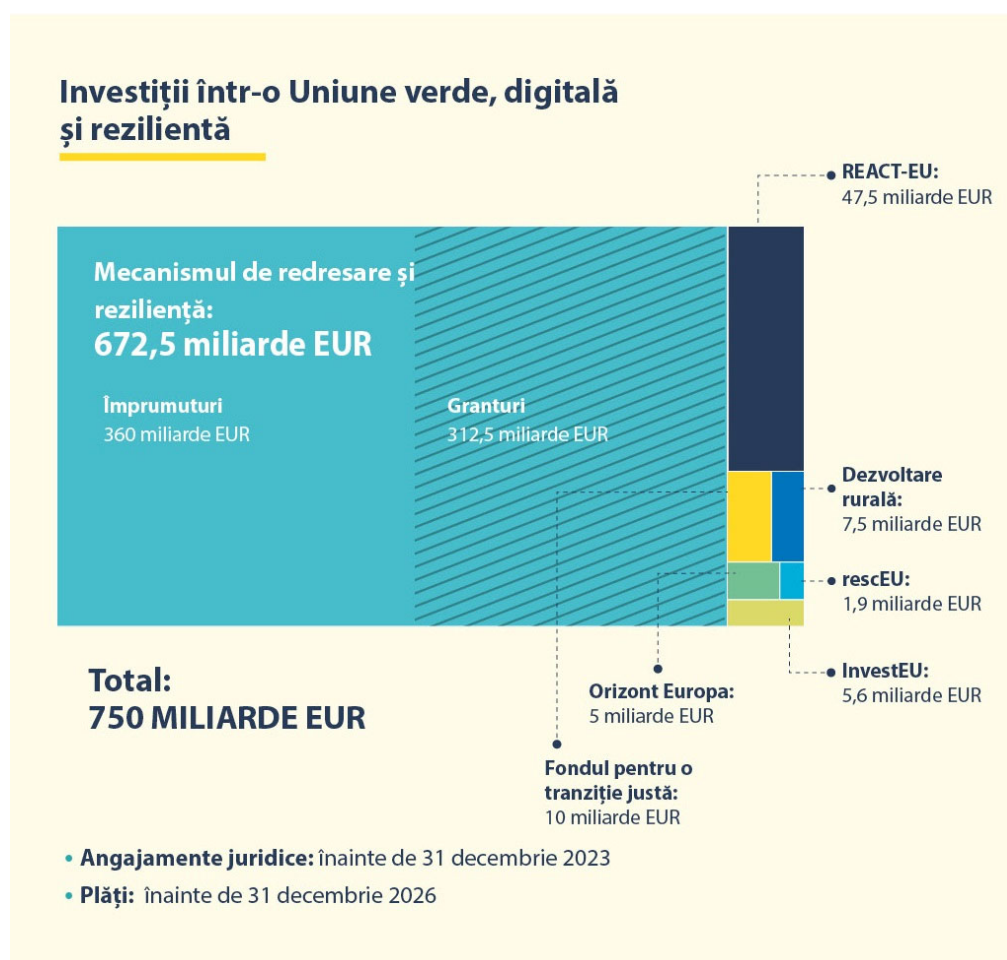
Investiții într-o Uniune verde, digitală și rezilientă

REACT-EU:
47,5 miliarde EUR

Mecanismul de redresare și reziliență:
672,5 miliarde EUR

Împrumuturi
360 miliarde EUR

Granturi
312,5 miliarde EUR

Dezvoltare rurală:
7,5 miliarde EUR

rescEU:
1,9 miliarde EUR

InvestEU:
5,6 miliarde EUR

Total:
750 MILIARDE EUR

Orizont Europa:
5 miliarde EUR

Fondul pentru o tranziție justă:
10 miliarde EUR

• Angajamente juridice: înainte de 31 decembrie 2023
• Plăți: înainte de 31 decembrie 2026